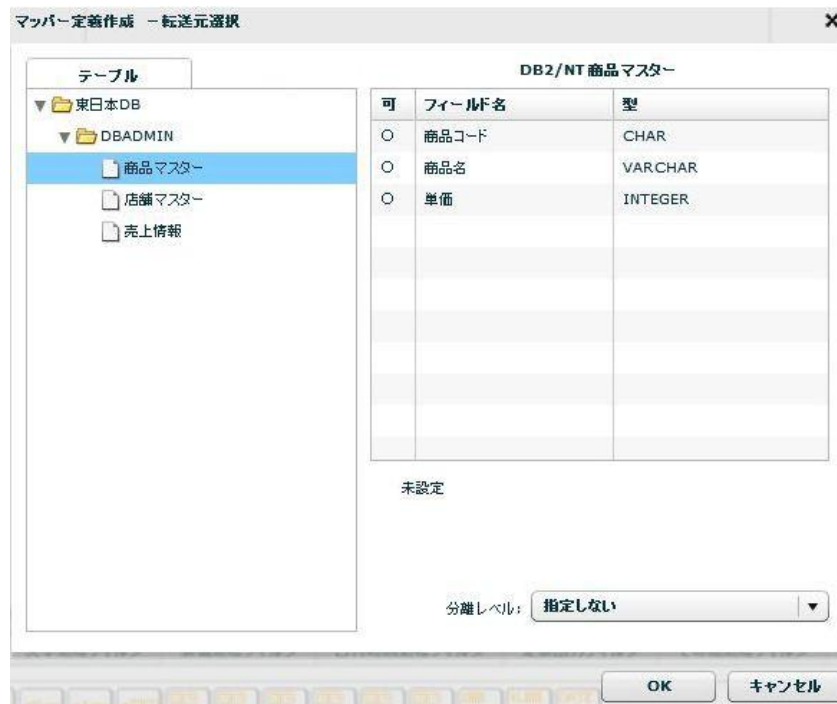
マッパー定義作成 －転送元選択

×

テーブル

▼ 東日本DB
▼ DBADMIN
商品マスター
店舗マスター
売上情報

DB2/NT商品マスター

| 可 | フィールド名 | 型 |
|---|---|---|
| ○ | 商品コード | CHAR |
| ○ | 商品名 | VARCHAR |
| ○ | 単価 | INTEGER |

未設定

分離レベル: 指定しない

OK キャンセル